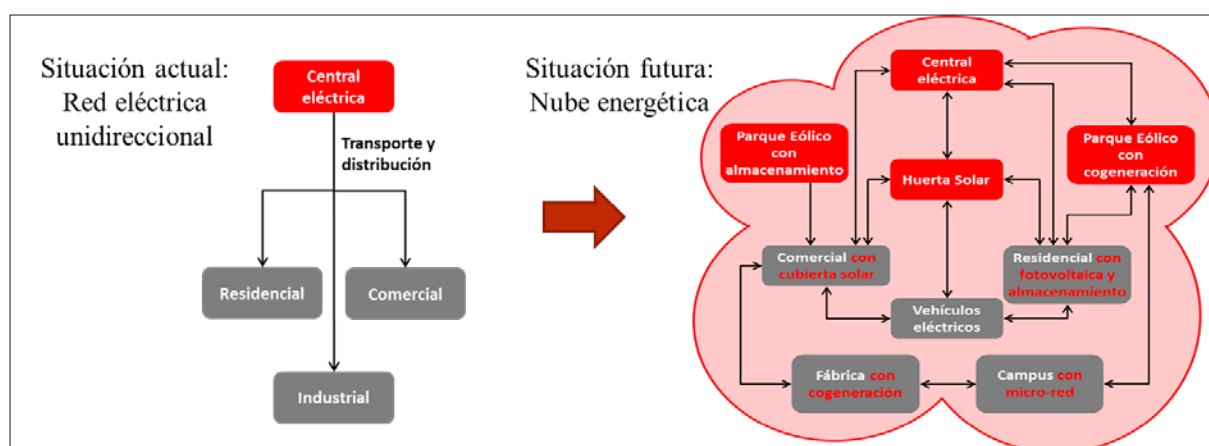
Situación actual: Red eléctrica unidireccional

Central eléctrica

Transporte y distribución

Residencial

Comercial

Industrial

Situación futura: Nube energética

Central eléctrica

Parque Eólico con almacenamiento

Parque Eólico con cogeneración

Huerta Solar

Comercial con cubierta solar

Residencial con fotovoltaica y almacenamiento

Vehículos eléctricos

Fábrica con cogeneración

Campus con micro-red